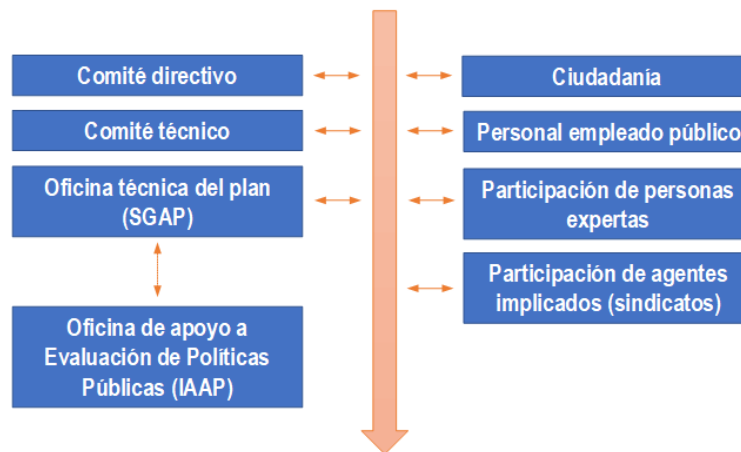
Comité directivo

Comité técnico

Oficina técnica del plan (SGAP)

Oficina de apoyo a Evaluación de Políticas Públicas (IAAP)

Ciudadanía

Personal empleado público

Participación de personas expertas

Participación de agentes implicados (sindicatos)